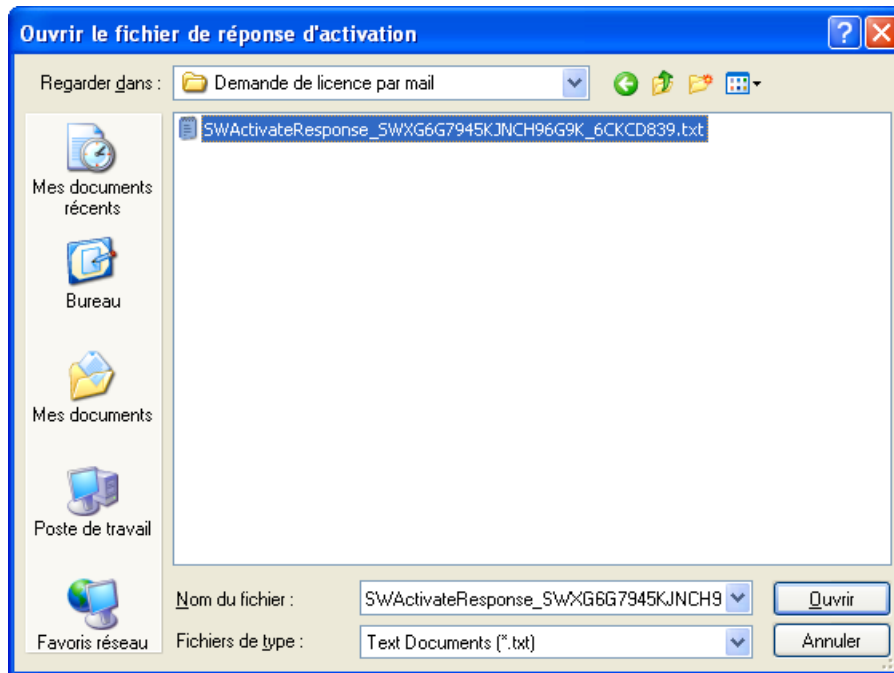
Ouvrir le fichier de réponse d'activation

Regarder dans : Demande de licence par mail

Mes documents récents

Bureau

Mes documents

Poste de travail

Favoris réseau

SWActivateResponse_SWXG6G7945KJNCH96G9K_6CKCD839.txt

Nom du fichier : SWActivateResponse_SWXG6G7945KJNCH9

Fichiers de type : Text Documents (*.txt)

Ouvrir

Annuler